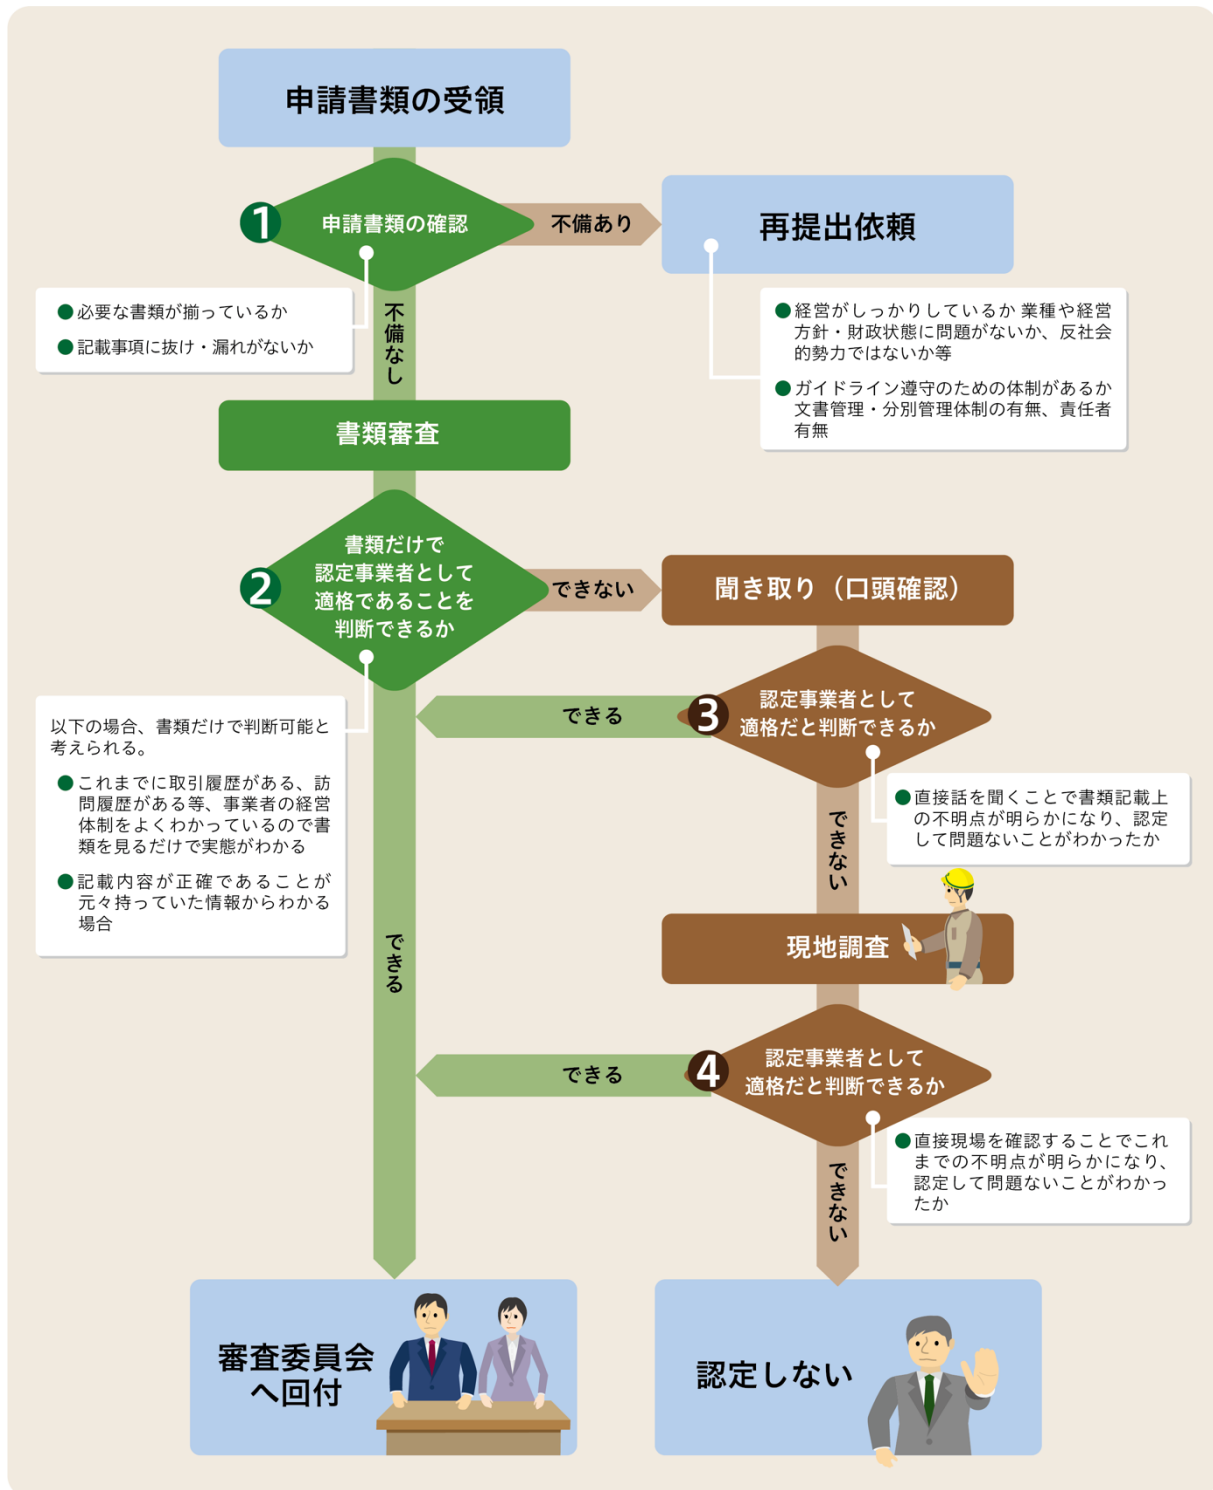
申請書類の受領

1 申請書類の確認

不備あり

再提出依頼

●必要な書類が揃っているか
●記載事項に抜け・漏れがないか

不備なし

●経営がしっかりしているか 業種や経営方針・財政状態に問題がないか、反社会的勢力ではないか等
●ガイドライン遵守のための体制があるか 文書管理・分別管理体制の有無、責任者有無

書類審査

2 書類だけで認定事業者として適格であることを判断できるか

できない

聞き取り（口頭確認）

以下の場合、書類だけで判断可能と考えられる。
●これまでに取引履歴がある、訪問履歴がある等、事業者の経営体制をよくわかっているので書類を見るだけで実態がわかる
●記載内容が正確であることが元々持っていた情報からわかる場合

できる

3 認定事業者として適格だと判断できるか

●直接話を聞くことで書類記載上の不明点が明らかになり、認定して問題ないことがわかったか

できない

できる

現地調査

できる

4 認定事業者として適格だと判断できるか

●直接現場を確認することでこれまでの不明点が明らかになり、認定して問題ないことがわかったか

できない

審査委員会へ回付

認定しない